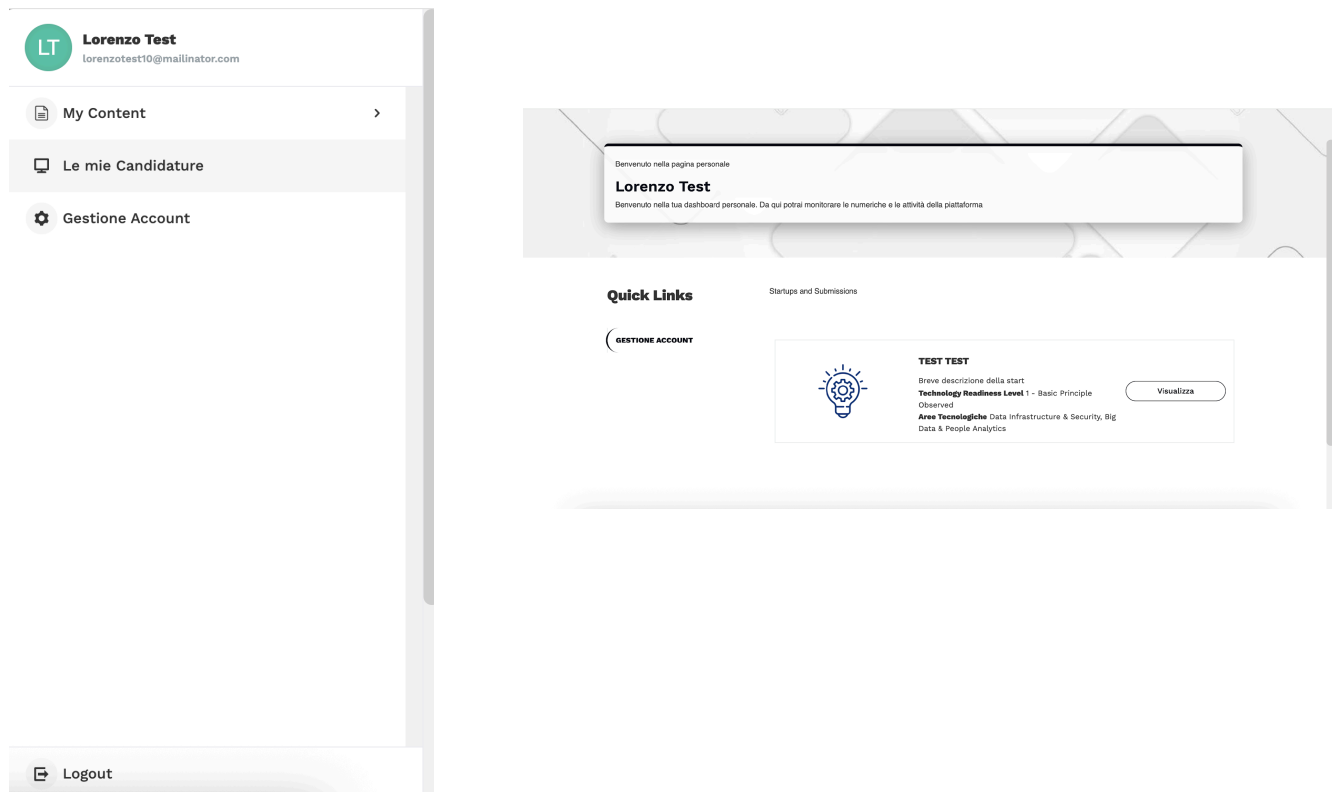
LT
Lorenzo Test
lorenzotest10@mailinator.com

My Content >

Le mie Candidature

Gestione Account

Logout

Benvenuto nella pagina personale

Lorenzo Test

Benvenuto nella tua dashboard personale. Da qui potrai monitorare le numeriche e le attività della piattaforma

Quick Links

Startups and Submissions

GESTIONE ACCOUNT

TEST TEST

Breve descrizione della start

Technology Readiness Level 1 - Basic Principle Observed

Aree Tecnologiche Data Infrastructure & Security, Big Data & People Analytics

Visualizza